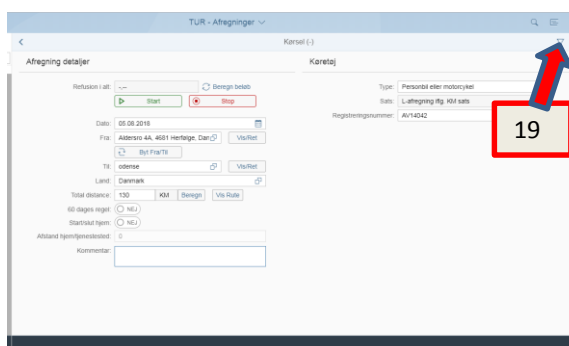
TUR - Afregninger

Kørsel (-)

Afregning detaljer

Refusion i alt: -,--
Beregn beløb
Start
Stop

Dato: 05.08.2018
Fra: Aldersro 4A, 4681 Herfølge, Dan
Vis/Ret
Byt Fra/Til
Til: odense
Vis/Ret
Land: Danmark
Total distance: 130 KM Beregn Vis Rute
60 dages regel: NEJ
Start/slut hjem: NEJ
Afstand hjem/tjenestested: 0
Kommentar:

Køretøj

Type: Personbil eller motorcykel
Sats: L-afregning iflg. KM sats
Registreringsnummer: AV14042

19